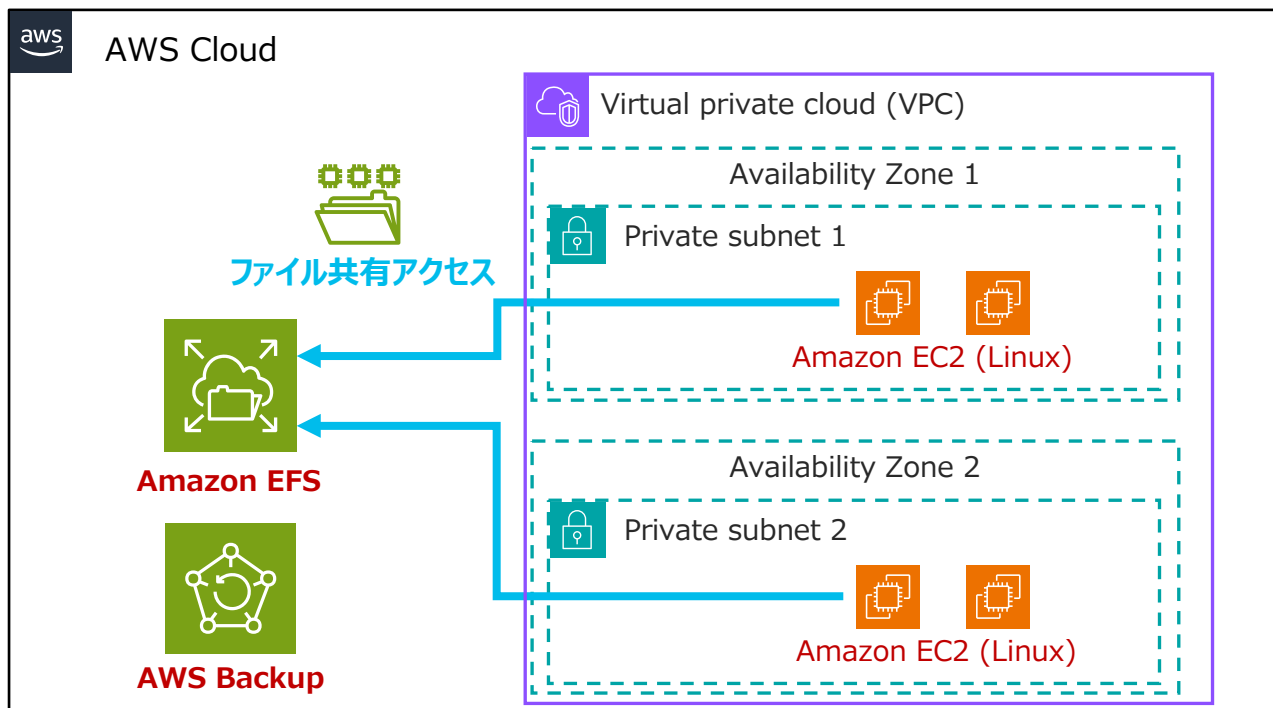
aws

AWS Cloud

Virtual private cloud (VPC)

Availability Zone 1

Private subnet 1

ファイル共有アクセス

Amazon EC2 (Linux)

Amazon EFS

Availability Zone 2

Private subnet 2

Amazon EC2 (Linux)

AWS Backup